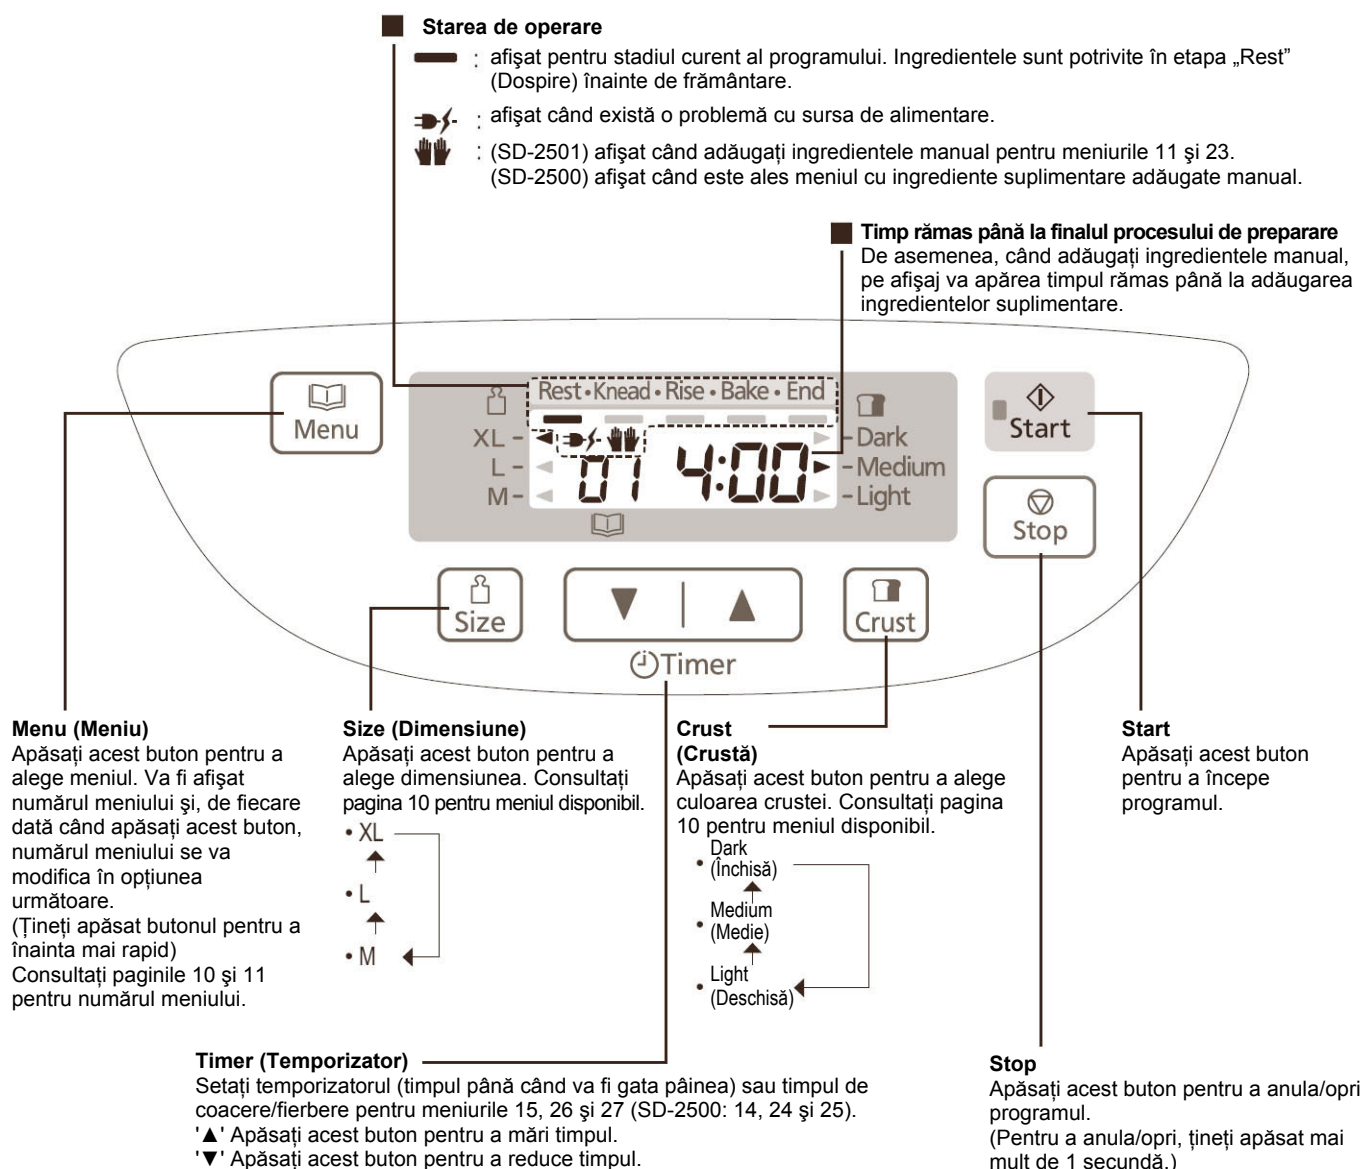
Starea de operare

: afişat pentru stadiul curent al programului. Ingredientele sunt potrivite în etapa „Rest" (Dospire) înainte de frământare.

: afişat când există o problemă cu sursa de alimentare.

: (SD-2501) afişat când adăugaţi ingredientele manual pentru meniurile 11 şi 23. (SD-2500) afişat când este ales meniul cu ingrediente suplimentare adăugate manual.

Timp rămas până la finalul procesului de preparare
De asemenea, când adăugaţi ingredientele manual, pe afişaj va apărea timpul rămas până la adăugarea ingredientelor suplimentare.

Menu

Rest • Knead • Rise • Bake • End

XL
L
M

01 4:00

Dark
Medium
Light

Start

Stop

Size

Crust

Timer

Menu (Meniu)
Apăsaţi acest buton pentru a alege meniul. Va fi afişat numărul meniului şi, de fiecare dată când apăsaţi acest buton, numărul meniului se va modifica în opţiunea următoare.
(Ţineţi apăsat butonul pentru a înainta mai rapid)
Consultaţi paginile 10 şi 11 pentru numărul meniului.

Size (Dimensiune)
Apăsaţi acest buton pentru a alege dimensiunea. Consultaţi pagina 10 pentru meniul disponibil.
• XL
• L
• M

Crust
(Crustă)
Apăsaţi acest buton pentru a alege culoarea crustei. Consultaţi pagina 10 pentru meniul disponibil.
• Dark (Închisă)
• Medium (Medie)
• Light (Deschisă)

Start
Apăsaţi acest buton pentru a începe programul.

Timer (Temporizator)
Setaţi temporizatorul (timpul până când va fi gata pâinea) sau timpul de coacere/fierbere pentru meniurile 15, 26 şi 27 (SD-2500: 14, 24 şi 25).
'▲' Apăsaţi acest buton pentru a mări timpul.
'▼' Apăsaţi acest buton pentru a reduce timpul.

Stop
Apăsaţi acest buton pentru a anula/opri programul.
(Pentru a anula/opri, ţineţi apăsat mai mult de 1 secundă.)